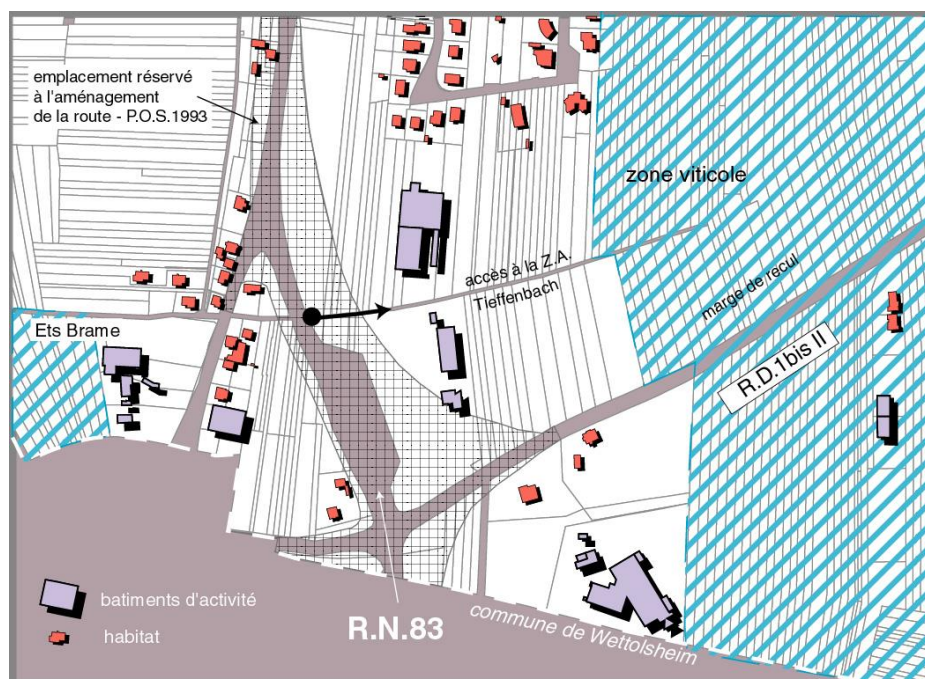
emplacement réservé à l'aménagement de la route - P.O.S.1993

zone viticole

accès à la Z.A. Tieffenbach

marge de recul

Ets Brame

R.D.1bis II

batiments d'activité

habitat

R.N.83

commune de Wettolsheim